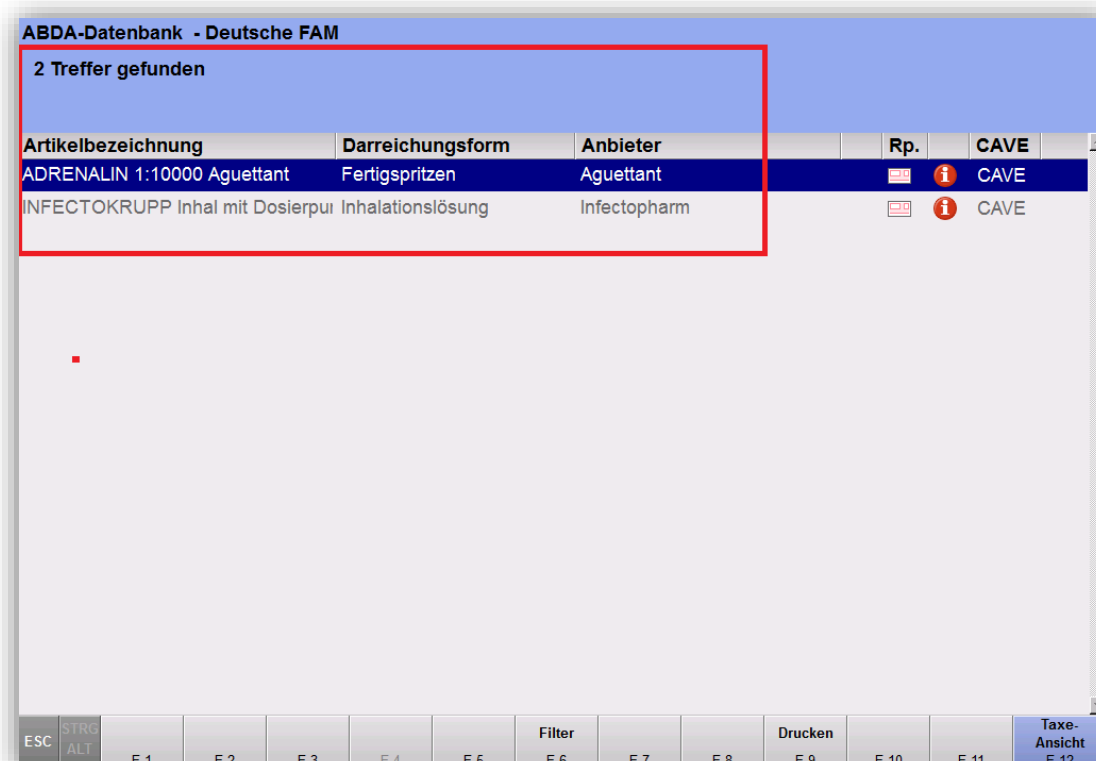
ABDA-Datenbank - Deutsche FAM

2 Treffer gefunden

| Artikelbezeichnung | Darreichungsform | Anbieter | Rp. | | CAVE |
|---|---|---|---|---|---|
| ADRENALIN 1:10000 Aguettant | Fertigspritzen | Aguettant | | | CAVE |
| INFECTOKRUPP Inhal mit Dosierpu | Inhalationslösung | Infectopharm | | | CAVE |

ESC STRG ALT F 1 F 2 F 3 F 4 F 5 Filter F 6 F 7 F 8 Drucken F 9 F 10 F 11 Taxe-Ansicht F 12